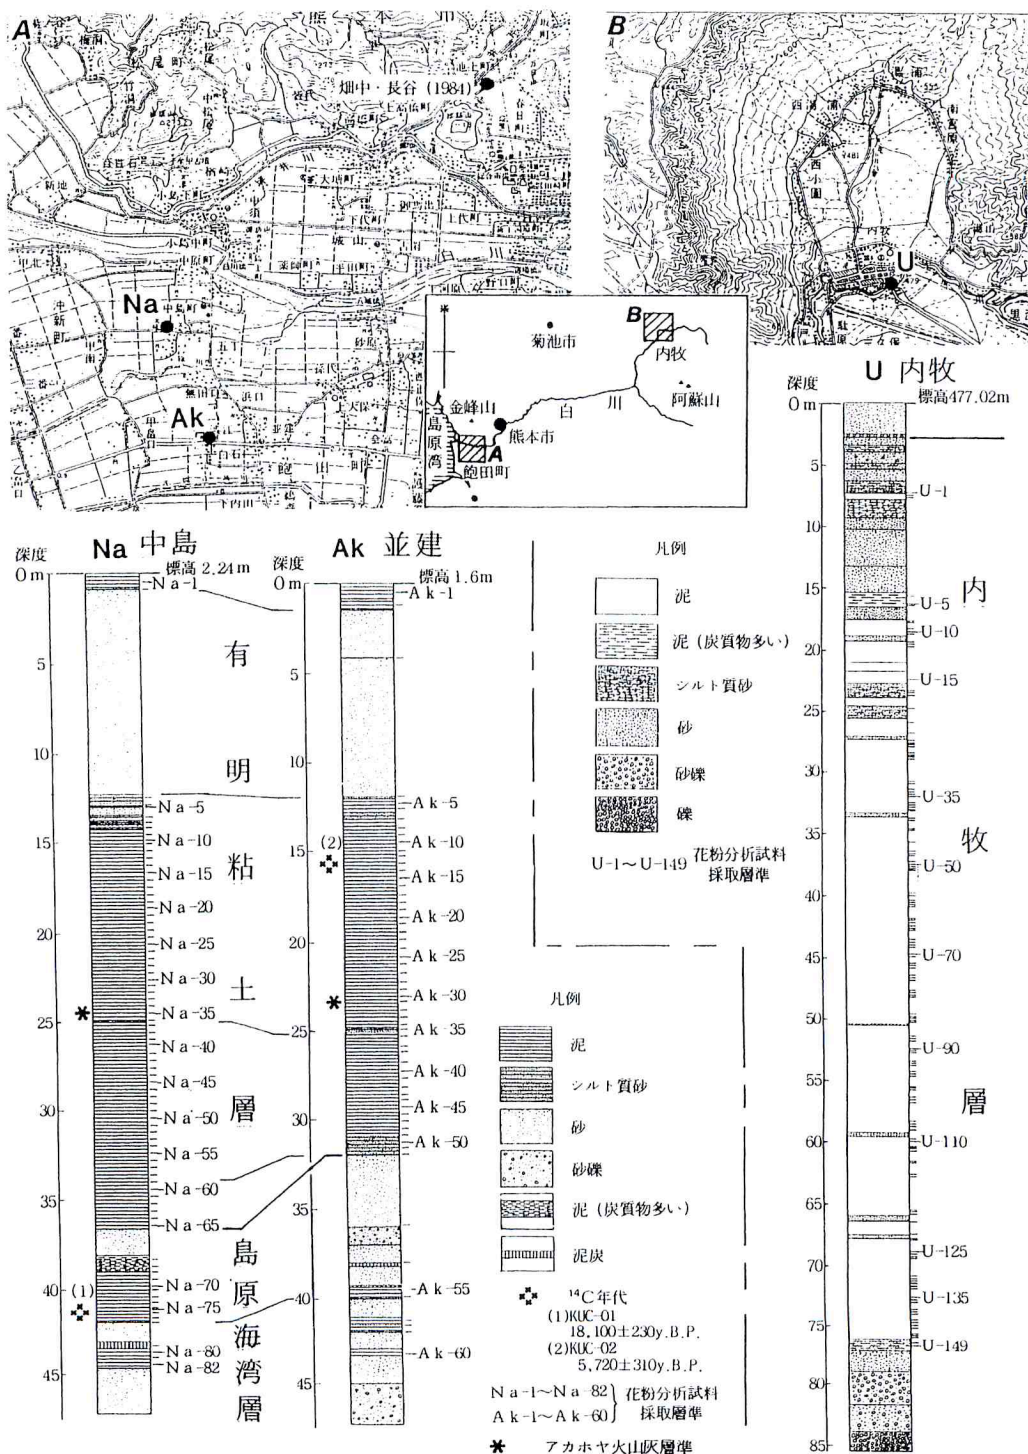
A
畑中・長谷 (1984)
Na
Ak
B
U
B
菊池市
内牧
阿蘇山
金峰山
白
川
熊本市
島原湾
A
飽田町

U 内牧
深度
0 m
標高477.02m
5
10
15
20
25
30
35
40
45
50
55
60
65
70
75
80
85
U-1
U-5
U-10
U-15
U-35
U-50
U-70
U-90
U-110
U-125
U-135
U-149
内
牧
層

Na 中島
深度
0 m
標高 2.24 m
5
10
15
20
25
30
35
40
45
Na-1
Na-5
Na-10
Na-15
Na-20
Na-25
Na-30
Na-35
Na-40
Na-45
Na-50
Na-55
Na-60
Na-65
Na-70
Na-75
Na-80
Na-82
(1)

有
明
粘
土
層
島
原
海
湾
層

Ak 並建
深度
0 m
標高 1.6 m
5
10
15
20
25
30
35
40
45
Ak-1
Ak-5
Ak-10
Ak-15
Ak-20
Ak-25
Ak-30
Ak-35
Ak-40
Ak-45
Ak-50
Ak-55
Ak-60
(2)

凡例
泥
泥（炭質物多い）
シルト質砂
砂
砂礫
礫
U-1～U-149 花粉分析試料採取層準

凡例
泥
シルト質砂
砂
砂礫
泥（炭質物多い）
泥炭
$^{14}C$年代
(1)KUC-01
18,100±230y.B.P.
(2)KUC-02
5,720±310y.B.P.
Na-1～Na-82
Ak-1～Ak-60 花粉分析試料採取層準
* アカホヤ火山灰層準